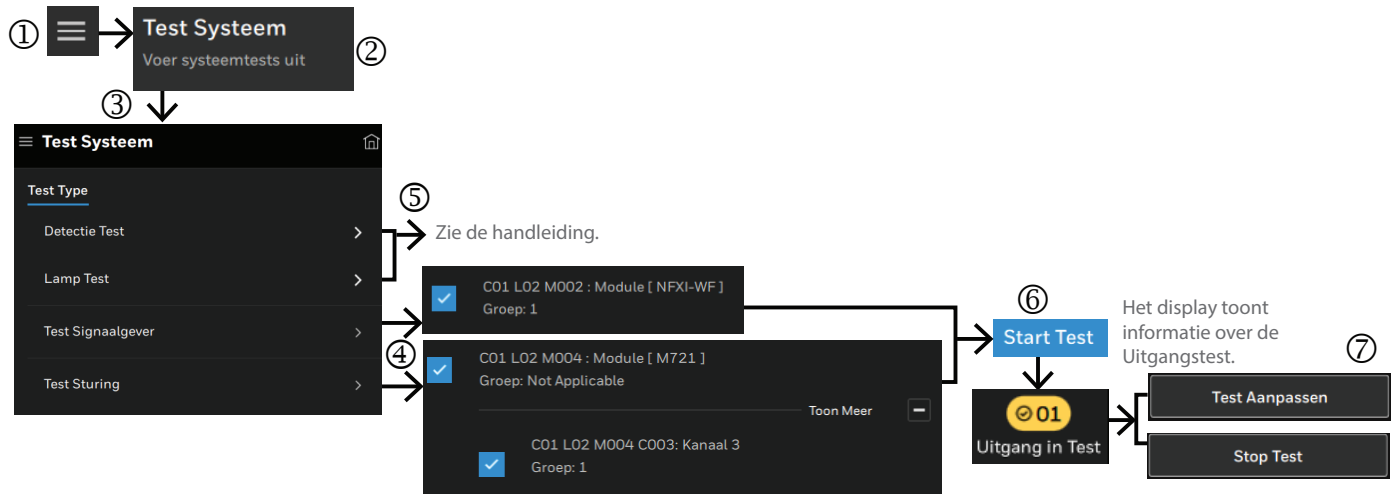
①

Test Systeem
Voer systeemtests uit

②

③

Test Systeem

Test Type

Detectie Test

Lamp Test

Test Signaalgever

Test Sturing

⑤ Zie de handleiding.

C01 L02 M002 : Module [ NFXI-WF ]
Groep: 1

④

C01 L02 M004 : Module [ M721 ]
Groep: Not Applicable

Toon Meer

C01 L02 M004 C003: Kanaal 3
Groep: 1

⑥

Start Test

Het display toont informatie over de Uitgangstest.

01
Uitgang in Test

⑦

Test Aanpassen

Stop Test